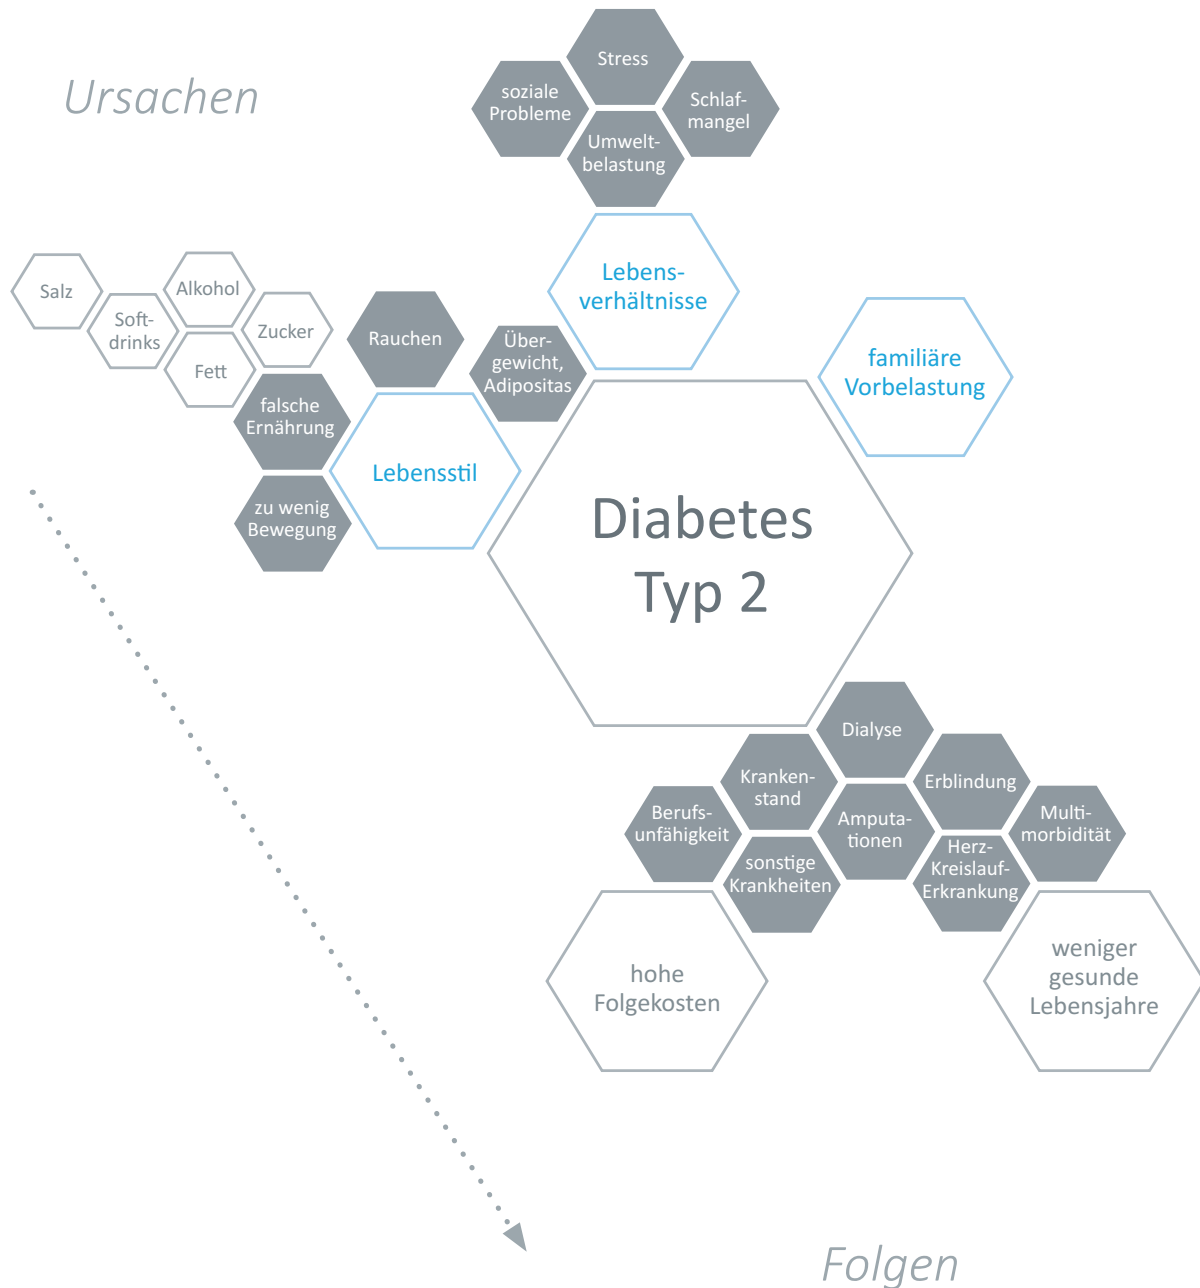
Ursachen

Stress

soziale Probleme

Schlafmangel

Umweltbelastung

Lebensverhältnisse

Salz

Alkohol

Softdrinks

Zucker

Fett

Rauchen

Übergewicht, Adipositas

familiäre Vorbelastung

falsche Ernährung

Lebensstil

zu wenig Bewegung

Diabetes Typ 2

Dialyse

Krankenstand

Erblindung

Berufsunfähigkeit

Amputationen

Multimorbidität

sonstige Krankheiten

Herz-Kreislauf-Erkrankung

hohe Folgekosten

weniger gesunde Lebensjahre

Folgen